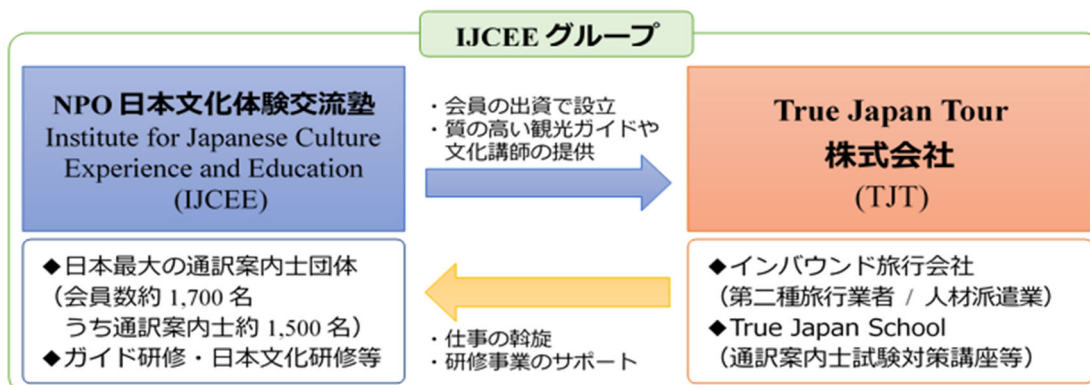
IJCEE グループ

NPO 日本文化体験交流塾
Institute for Japanese Culture Experience and Education
(IJCEE)

・会員の出資で設立
・質の高い観光ガイドや文化講師の提供

True Japan Tour
株式会社
(TJT)

◆日本最大の通訳案内士団体
（会員数約 1,700 名
うち通訳案内士約 1,500 名）
◆ガイド研修・日本文化研修等

・仕事の斡旋
・研修事業のサポート

◆インバウンド旅行会社
（第二種旅行業者 / 人材派遣業）
◆True Japan School
（通訳案内士試験対策講座等）